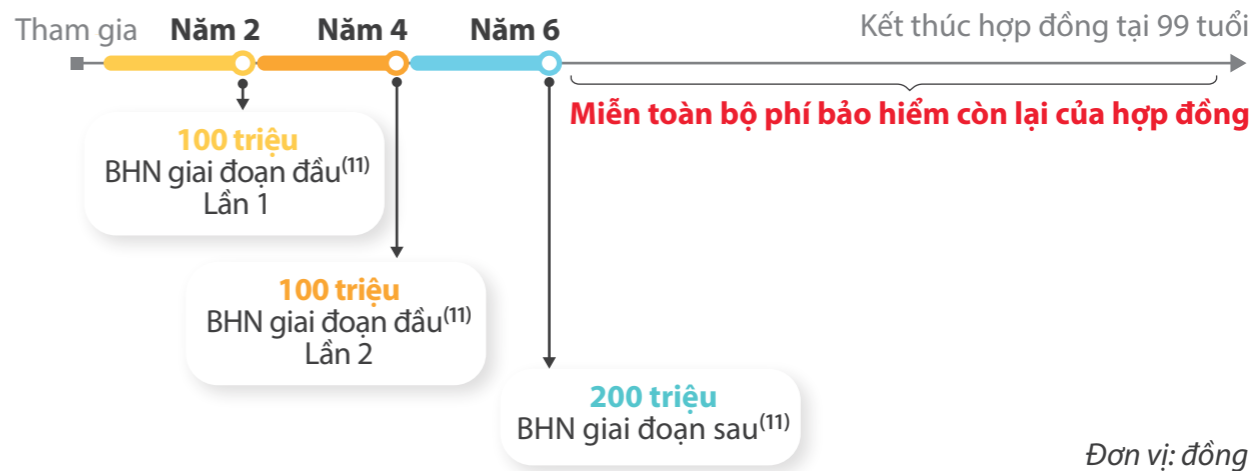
Tham gia Năm 2 Năm 4 Năm 6 Kết thúc hợp đồng tại 99 tuổi

Miễn toàn bộ phí bảo hiểm còn lại của hợp đồng

100 triệu
BHN giai đoạn đầu$^{(11)}$
Lần 1

100 triệu
BHN giai đoạn đầu$^{(11)}$
Lần 2

200 triệu
BHN giai đoạn sau$^{(11)}$

Đơn vị: đồng